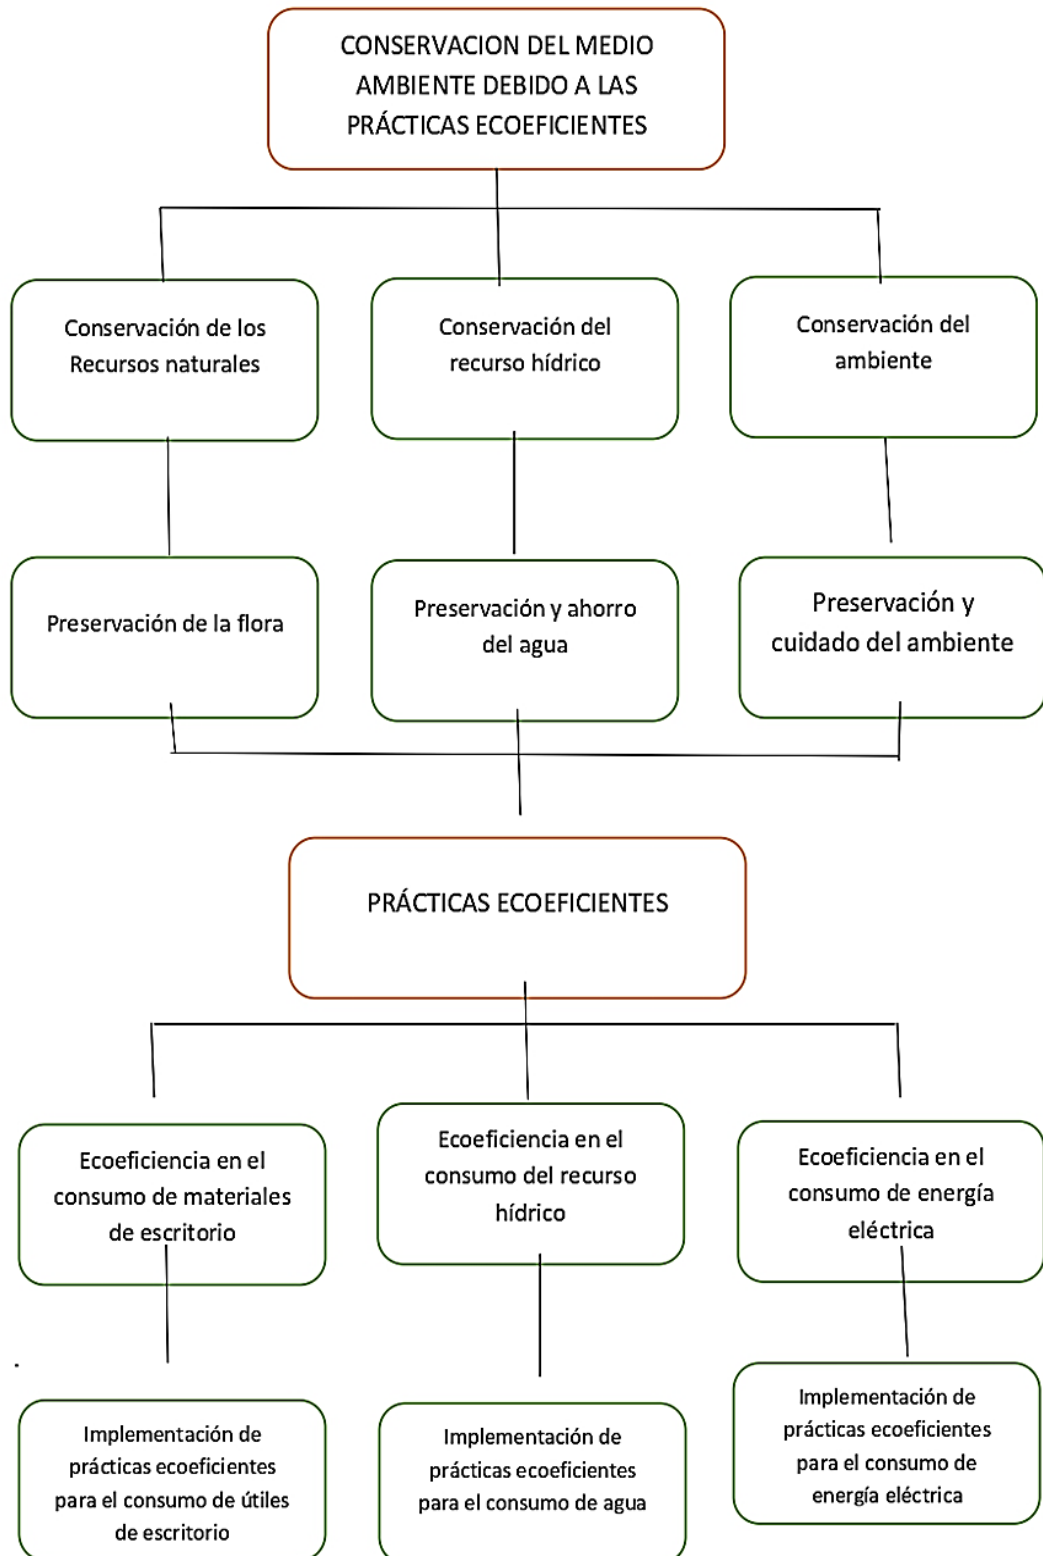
CONSERVACION DEL MEDIO AMBIENTE DEBIDO A LAS PRÁCTICAS ECOEFICIENTES

Conservación de los Recursos naturales

Conservación del recurso hídrico

Conservación del ambiente

Preservación de la flora

Preservación y ahorro del agua

Preservación y cuidado del ambiente

PRÁCTICAS ECOEFICIENTES

Ecoeficiencia en el consumo de materiales de escritorio

Ecoeficiencia en el consumo del recurso hídrico

Ecoeficiencia en el consumo de energía eléctrica

Implementación de prácticas ecoeficientes para el consumo de útiles de escritorio

Implementación de prácticas ecoeficientes para el consumo de agua

Implementación de prácticas ecoeficientes para el consumo de energía eléctrica